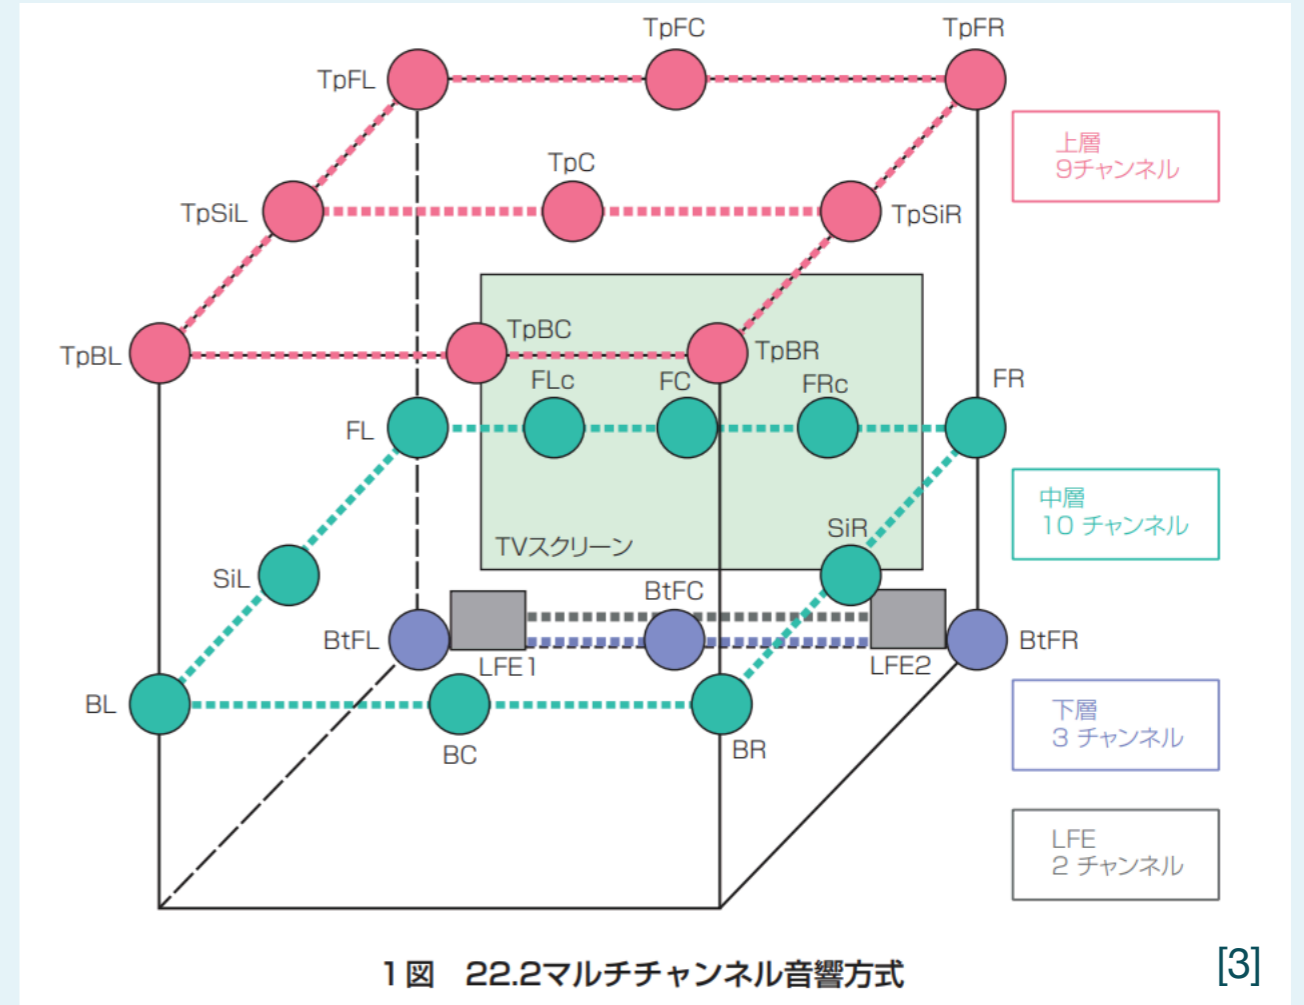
TpFC
TpFR
TpFL
上層
9チャンネル
TpC
TpSiL
TpSiR
TpBC
TpBL
TpBR
FLc
FC
FRc
FR
FL
中層
10 チャンネル
SiR
TVスクリーン
SiL
BtFC
BtFL
BtFR
LFE1
LFE2
BL
BC
BR
下層
3 チャンネル
LFE
2 チャンネル

1図 22.2マルチチャンネル音響方式

[3]